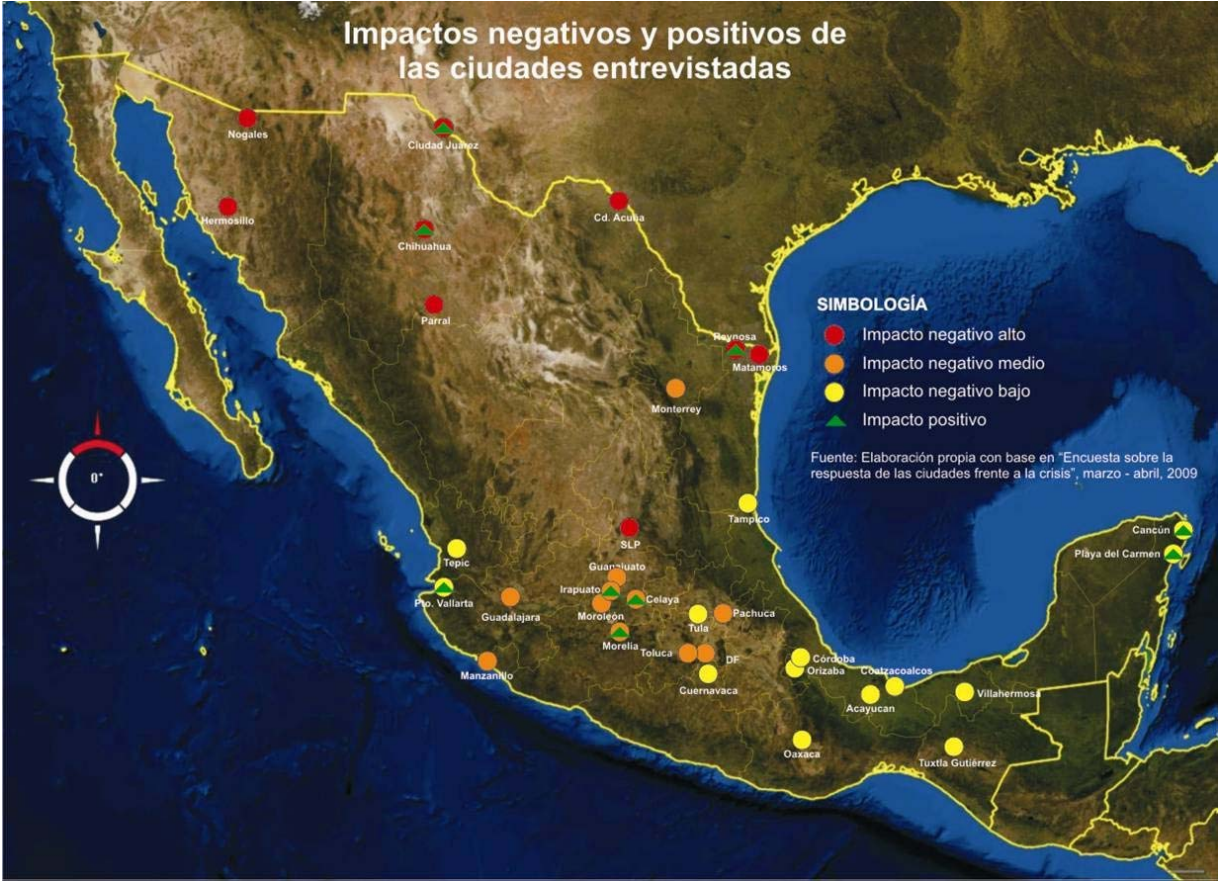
Impactos negativos y positivos de las ciudades entrevistadas

Nogales
Ciudad Juarez
Hermosillo
Cd. Acuña
Chihuahua
Parral
Reynosa
Matamoros
Monterrey
Tampico
SLP
Tepic
Guanajuato
Irapuato
Celaya
Pto. Vallarta
Guadalajara
Moroleón
Tula
Pachuca
Morelia
Toluca
DF
Manzanillo
Cuernavaca
Córdoba
Orizaba
Coatzacoalcos
Acayucan
Villahermosa
Oaxaca
Tuxtla Gutiérrez
Cancún
Playa del Carmen

SIMBOLOGÍA
Impacto negativo alto
Impacto negativo medio
Impacto negativo bajo
Impacto positivo

Fuente: Elaboración propia con base en "Encuesta sobre la respuesta de las ciudades frente a la crisis", marzo - abril, 2009

0°